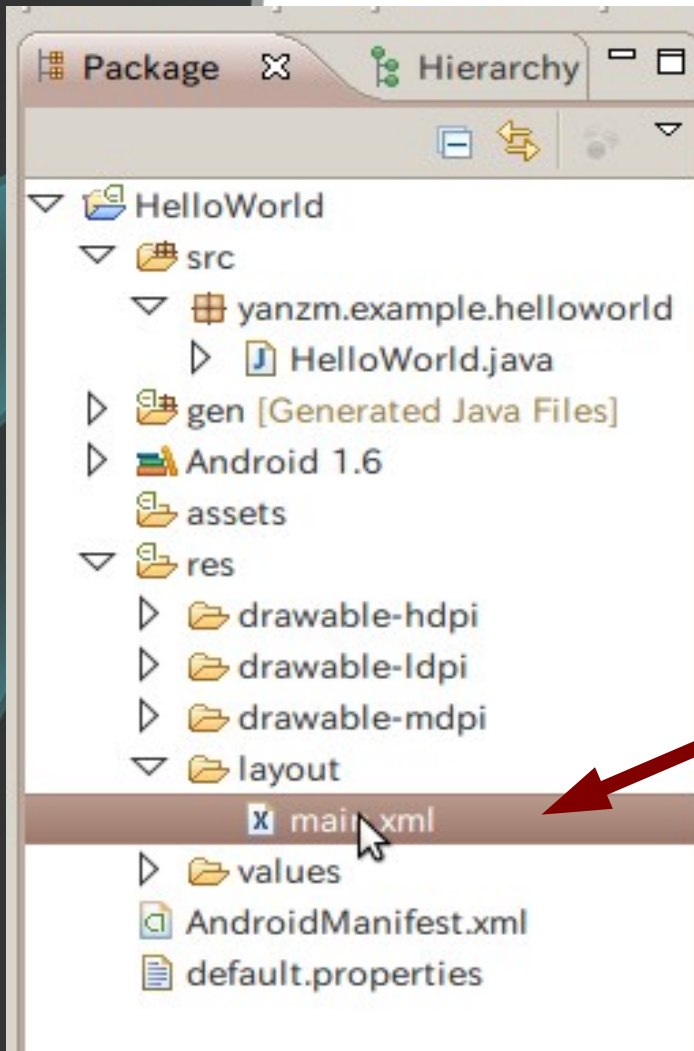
Package
Hierarchy

HelloWorld
src
yanzm.example.helloworld
HelloWorld.java
gen [Generated Java Files]
Android 1.6
assets
res
drawable-hdpi
drawable-ldpi
drawable-mdpi
layout
main.xml
values
AndroidManifest.xml
default.properties